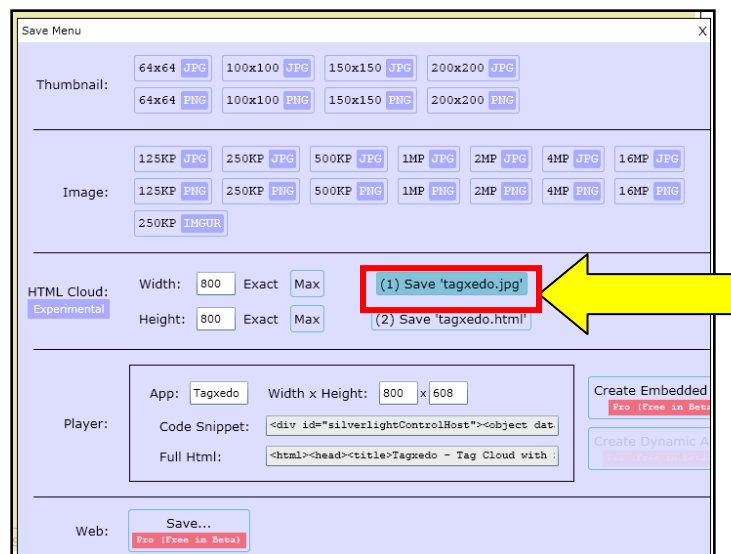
Save Menu X

Thumbnail: 64x64 JPG 100x100 JPG 150x150 JPG 200x200 JPG
64x64 PNG 100x100 PNG 150x150 PNG 200x200 PNG

Image: 125KP JPG 250KP JPG 500KP JPG 1MP JPG 2MP JPG 4MP JPG 16MP JPG
125KP PNG 250KP PNG 500KP PNG 1MP PNG 2MP PNG 4MP PNG 16MP PNG
250KP IMGUR

HTML Cloud:
Experimental

Width: 800 Exact Max
Height: 800 Exact Max

(1) Save 'tagxedo.jpg'
(2) Save 'tagxedo.html'

Player:
App: Tagxedo Width x Height: 800 x 608
Code Snippet: <div id="silverlightControlHost"><object dat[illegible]
Full Html: <html><head><title>Tagxedo - Tag Cloud with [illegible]

Create Embedded
Pro (Free in Beta)
Create Dynamic A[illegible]
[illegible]

Web: Save...
Pro (Free in Beta)